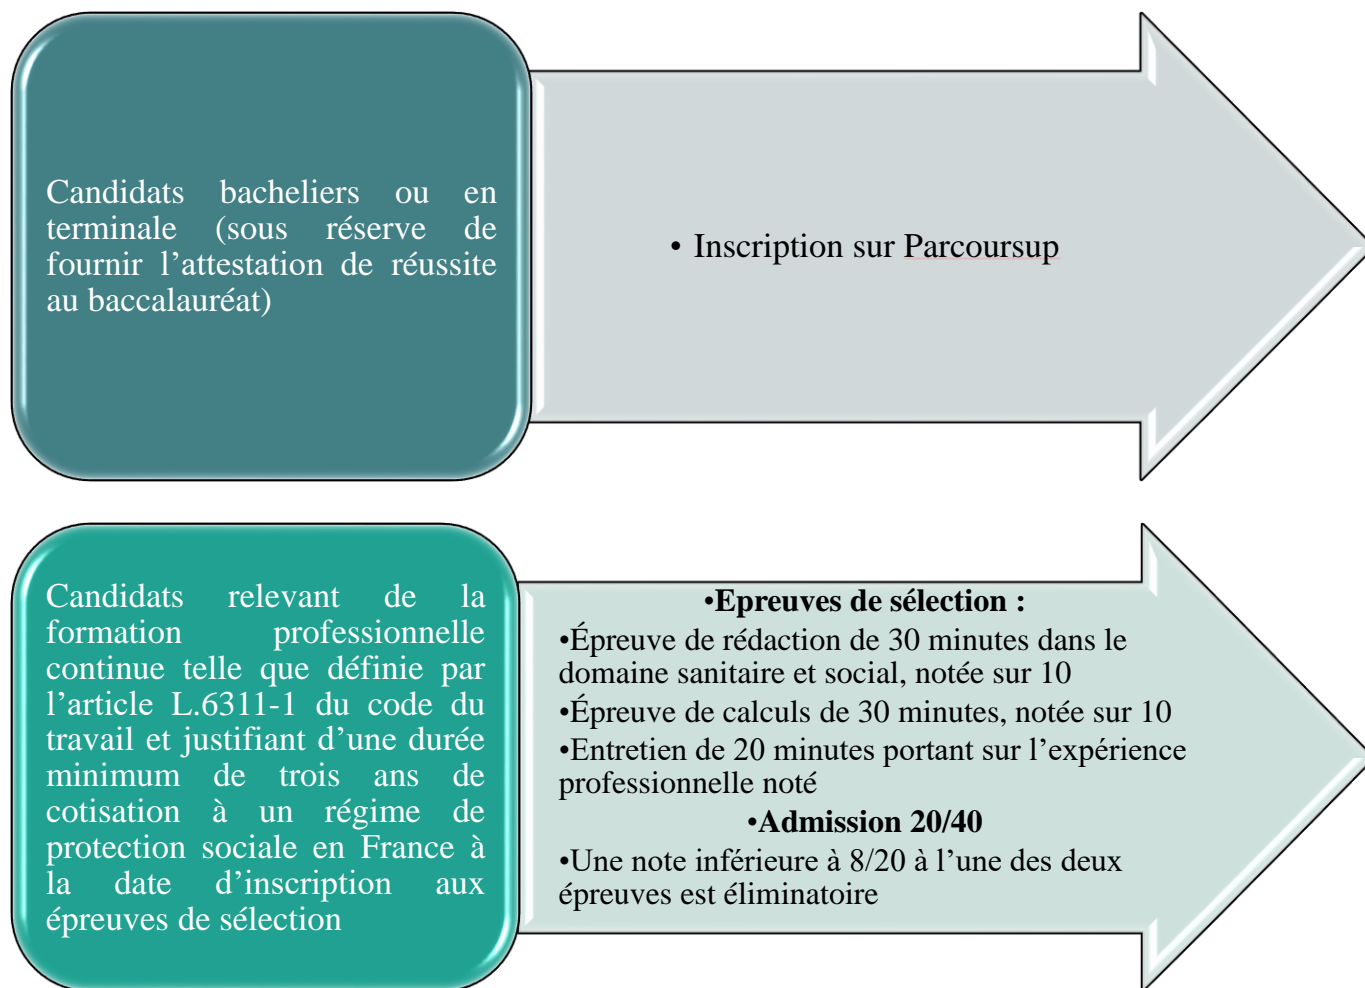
Candidats bacheliers ou en terminale (sous réserve de fournir l'attestation de réussite au baccalauréat)

• Inscription sur Parcoursup

Candidats relevant de la formation professionnelle continue telle que définie par l'article L.6311-1 du code du travail et justifiant d'une durée minimum de trois ans de cotisation à un régime de protection sociale en France à la date d'inscription aux épreuves de sélection

•**Epreuves de sélection :**
•Épreuve de rédaction de 30 minutes dans le domaine sanitaire et social, notée sur 10
•Épreuve de calculs de 30 minutes, notée sur 10
•Entretien de 20 minutes portant sur l'expérience professionnelle noté
•**Admission 20/40**
•Une note inférieure à 8/20 à l'une des deux épreuves est éliminatoire